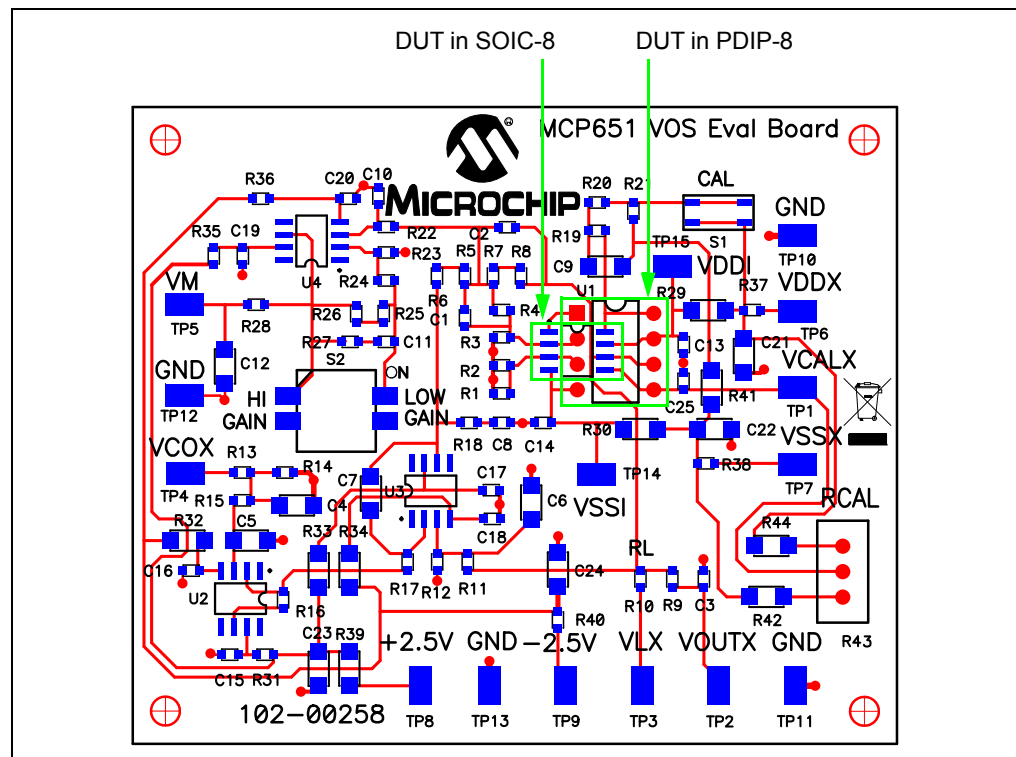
DUT in SOIC-8
DUT in PDIP-8

MCP651 VOS Eval Board

MICROCHIP

R36 C20 C10 R20 R21 CAL GND
R35 C19 R22 R23 Q2 R5 R7 R8 R19 TP15 S1 TP10
VM U4 R24 R6 C9 VDDI R37 VDDX
TP5 R28 R26 R25 C1 R4 U1 R29 TP6
R27 C11 R3 C13 C21 VCALX
S2 ON R2
GND C12 HI LOW R1 C25 R41 TP1
TP12 GAIN GAIN R18 C8 C14 R30 C22 VSSX
VCOX R13 R14 C17 TP14 R38
TP4 R15 C4 C7 U3 C6 VSSI TP7
R32 C5 R33 R34 C18 RCAL
R44
C16 RL
U2 R17 R12 R11 C24 R10 R9 C3
R16 R40 R42
C23 R39 R43
C15 R31 +2.5V GND −2.5V VLX VOUTX GND
102-00258 TP8 TP13 TP9 TP3 TP2 TP11